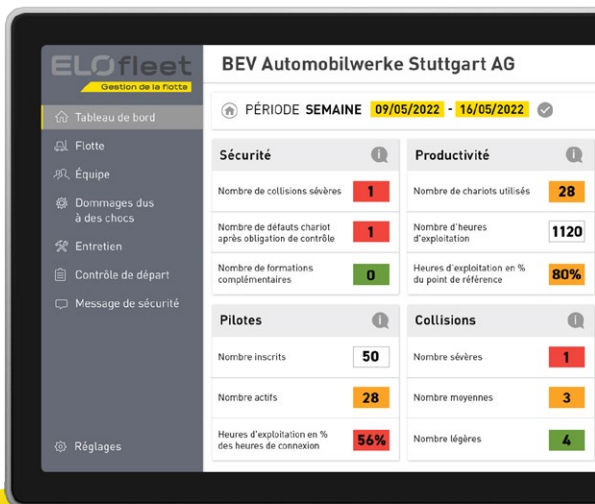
ELOfleet
Gestion de la flotte

Tableau de bord
Flotte
Équipe
Dommages dus à des chocs
Entretien
Contrôle de départ
Message de sécurité
Réglages

BEV Automobilwerke Stuttgart AG

PÉRIODE SEMAINE 09/05/2022 - 16/05/2022

Sécurité

| | |
|---|---|
| Nombre de collisions sévères | 1 |
| Nombre de défauts chariot après obligation de contrôle | 1 |
| Nombre de formations complémentaires | 0 |

Productivité

| | |
|---|---|
| Nombre de chariots utilisés | 28 |
| Nombre d'heures d'exploitation | 1120 |
| Heures d'exploitation en % du point de référence | 80% |

Pilotes

| | |
|---|---|
| Nombre inscrits | 50 |
| Nombre actifs | 28 |
| Heures d'exploitation en % des heures de connexion | 56% |

Collisions

| | |
|---|---|
| Nombre sévères | 1 |
| Nombre moyennes | 3 |
| Nombre légères | 4 |